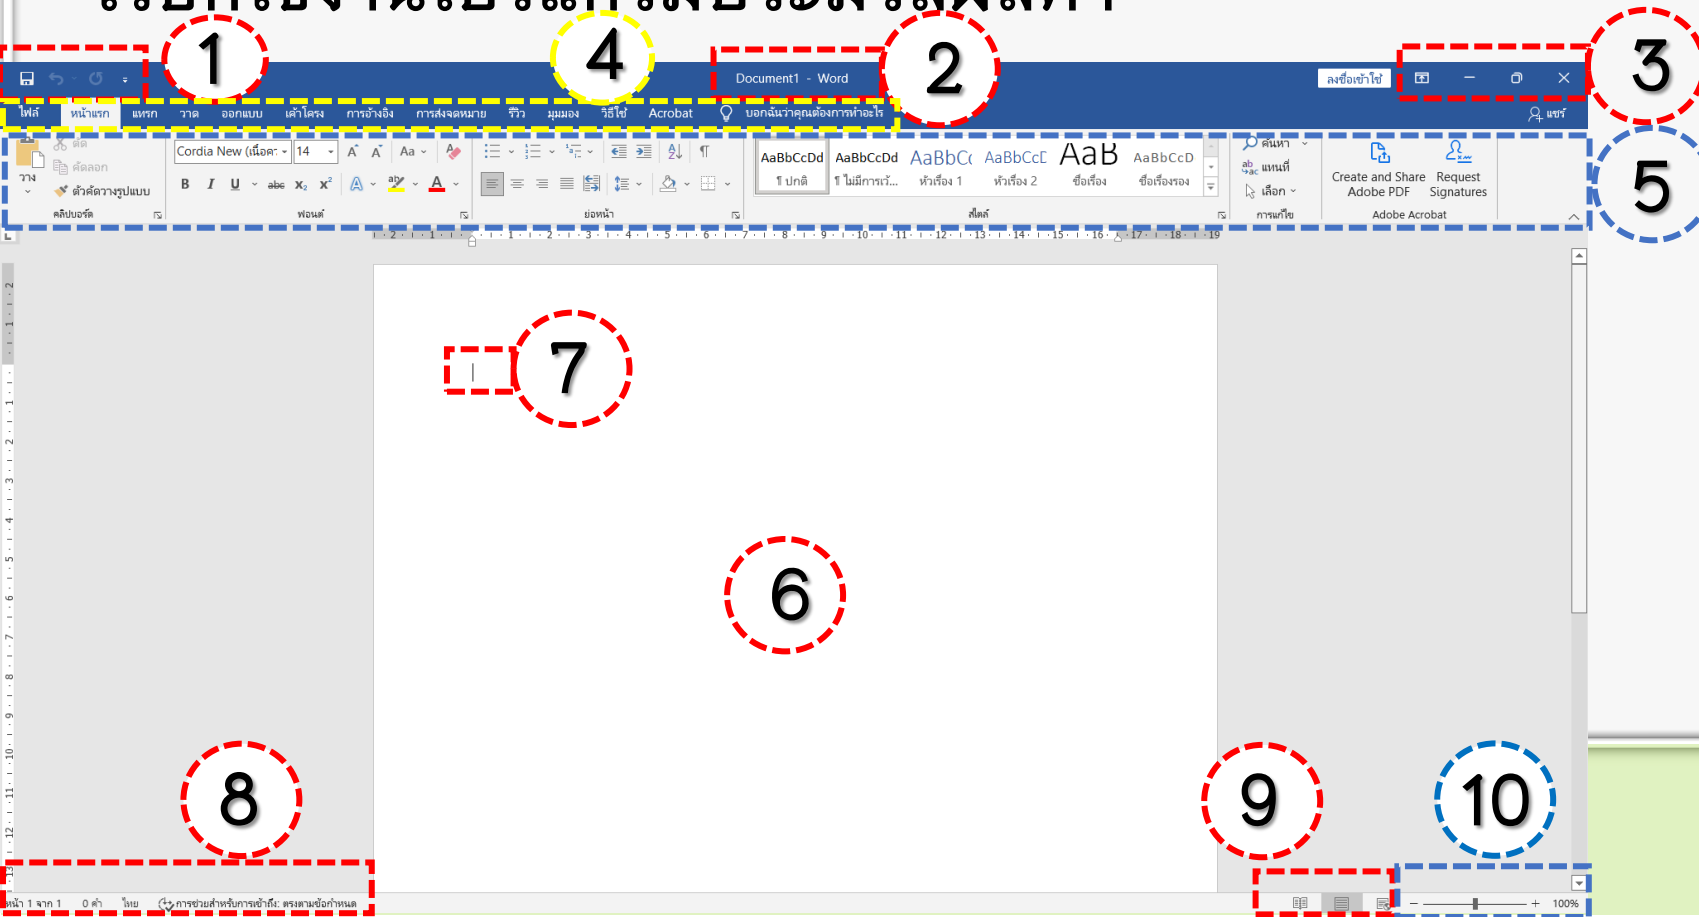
1

4

Document1 - Word

2

ลงชื่อเข้าใช้

3

ไฟล์ หน้าแรก แทรก วาด ออกแบบ เค้าโครง การอ้างอิง การส่งจดหมาย รีวิว มุมมอง วิธีใช้ Acrobat บอกฉันว่าคุณต้องการทำอะไร

แชร์

วาง ตัด คัดลอก ตัวคัดวางรูปแบบ คลิปบอร์ด

Cordia New (เนื้อค 14

B I U abc $x_2$ $x^2$

ฟอนต์

ย่อหน้า

AaBbCcDd ¶ ปกติ AaBbCcDd ¶ ไม่มีการเว้... AaBbC หัวเรื่อง 1 AaBbCcE หัวเรื่อง 2 AaB ชื่อเรื่อง AaBbCcD ชื่อเรื่องรอง

สไตล์

ค้นหา แทนที่ เลือก การแก้ไข

Create and Share Adobe PDF Request Signatures

Adobe Acrobat

5

7

6

8

9

10

หน้า 1 จาก 1 0 คำ ไทย การช่วยสำหรับการเข้าถึง: ตรงตามข้อกำหนด

100%